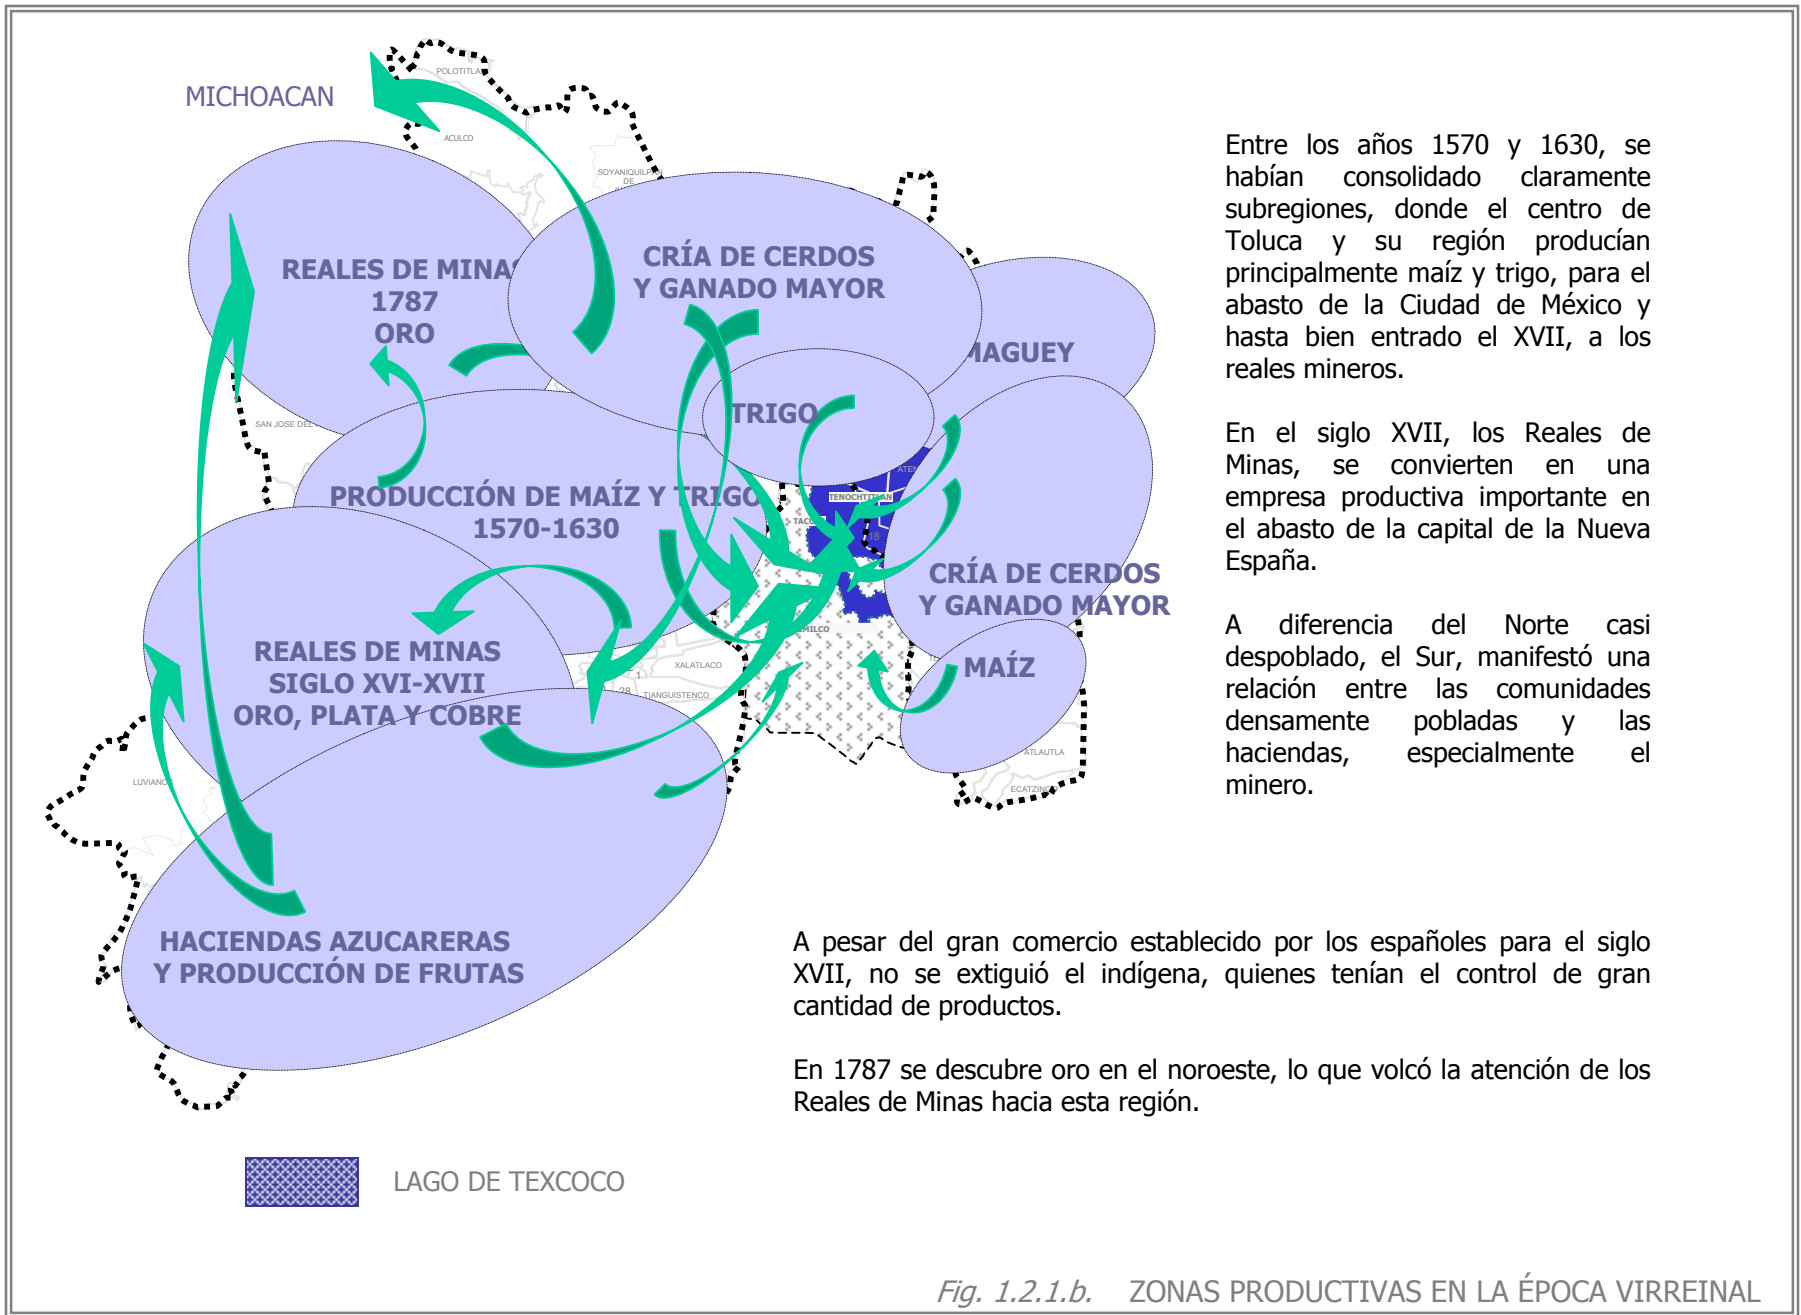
MICHOACAN

POLOTITLAN

ACULCO

SOYANIQUILPAN DE

REALES DE MINAS
1787
ORO

CRÍA DE CERDOS
Y GANADO MAYOR

MAGUEY

TRIGO

SAN JOSE DEL

PRODUCCIÓN DE MAÍZ Y TRIGO
1570-1630

TENOCHTITLAN

ATEN

TAC

18

CRÍA DE CERDOS
Y GANADO MAYOR

REALES DE MINAS
SIGLO XVI-XVII
ORO, PLATA Y COBRE

MILCO

XALATLACO

TIANGUISTENCO

28

MAÍZ

ATLAUTLA

LUVIANOS

ECATZINGO

HACIENDAS AZUCARERAS
Y PRODUCCIÓN DE FRUTAS

Entre los años 1570 y 1630, se habían consolidado claramente subregiones, donde el centro de Toluca y su región producían principalmente maíz y trigo, para el abasto de la Ciudad de México y hasta bien entrado el XVII, a los reales mineros.

En el siglo XVII, los Reales de Minas, se convierten en una empresa productiva importante en el abasto de la capital de la Nueva España.

A diferencia del Norte casi despoblado, el Sur, manifestó una relación entre las comunidades densamente pobladas y las haciendas, especialmente el minero.

A pesar del gran comercio establecido por los españoles para el siglo XVII, no se extiguió el indígena, quienes tenían el control de gran cantidad de productos.

En 1787 se descubre oro en el noroeste, lo que volcó la atención de los Reales de Minas hacia esta región.

LAGO DE TEXCOCO

Fig. 1.2.1.b. ZONAS PRODUCTIVAS EN LA ÉPOCA VIRREINAL